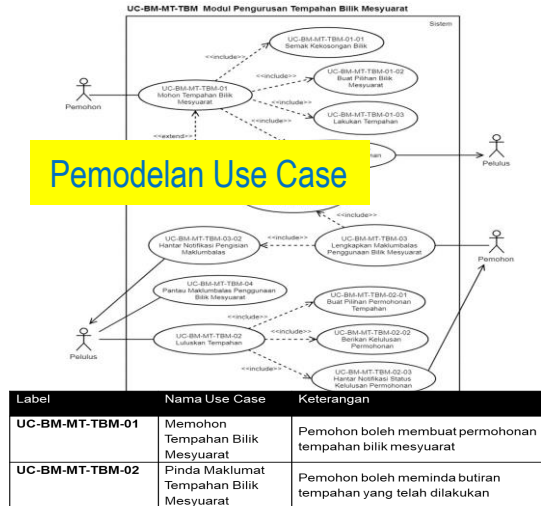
UC-BM-MT-TBM Modul Pengurusan Tempahan Bilik Mesyuarat

Sistem

<<include>>

UC-BM-MT-TBM-01-01 Semak Kekosongan Bilik

<<include>>

UC-BM-MT-TBM-01-02 Buat Pilihan Bilik Mesyuarat

Pemohon

UC-BM-MT-TBM-01 Mohon Tempahan Bilik Mesyuarat

<<include>>

UC-BM-MT-TBM-01-03 Lakukan Tempahan

<<include>>

<<extend>>

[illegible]nan

Pelulus

Pemodelan Use Case

<<include>>

UC-BM-MT-TBM-03-02 Hantar Notifikasi Pengisian Maklumbalas

<<include>>

UC-BM-MT-TBM-03 Lengkapkan Maklumbalas Penggunaan Bilik Mesyuarat

Pemohon

UC-BM-MT-TBM-04 Pantau Maklumbalas Penggunaan Bilik Mesyuarat

<<include>>

UC-BM-MT-TBM-02-01 Buat Pilihan Permohonan Tempahan

Pelulus

UC-BM-MT-TBM-02 Luluskan Tempahan

<<include>>

UC-BM-MT-TBM-02-02 Berikan Kelulusan Permohonan

<<include>>

UC-BM-MT-TBM-02-03 Hantar Notifikasi Status Kelulusan Permohonan

| Label | Nama Use Case | Keterangan |
|---|---|---|
| UC-BM-MT-TBM-01 | Memohon Tempahan Bilik Mesyuarat | Pemohon boleh membuat permohonan tempahan bilik mesyuarat |
| UC-BM-MT-TBM-02 | Pinda Maklumat Tempahan Bilik Mesyuarat | Pemohon boleh meminda butiran tempahan yang telah dilakukan |